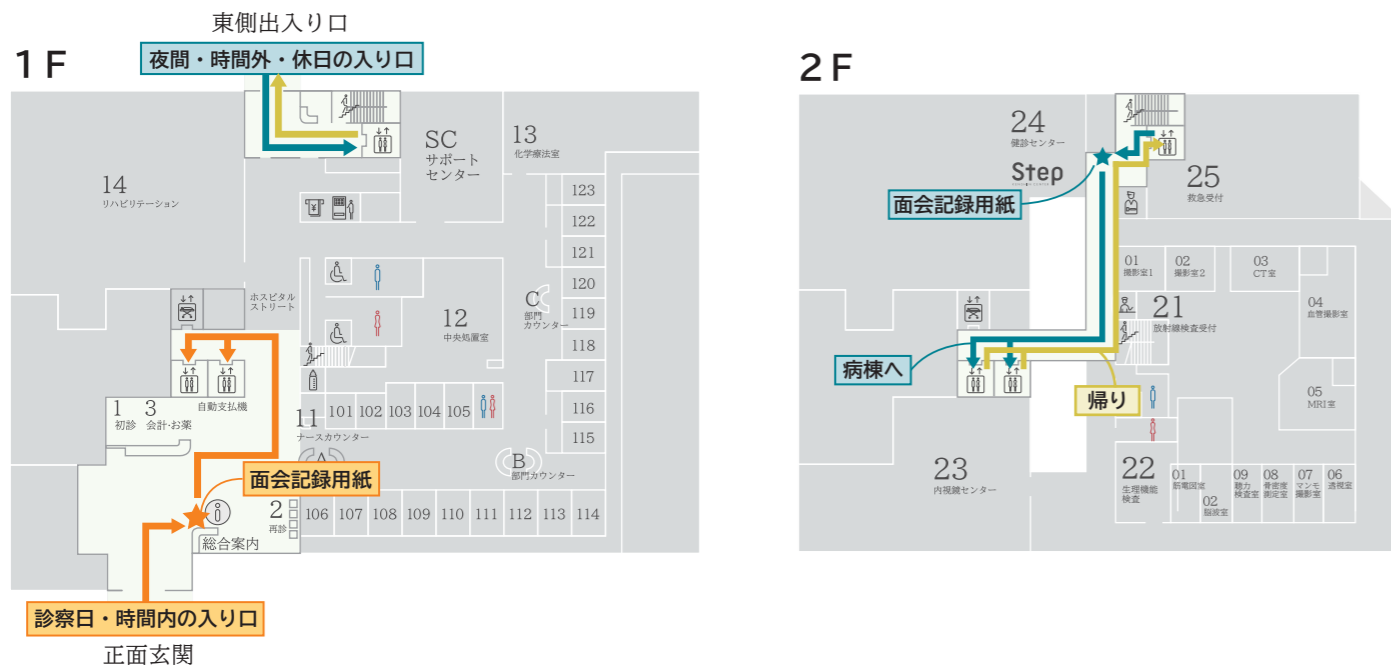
東側出入り口
夜間・時間外・休日の入り口

1F

SC
サポートセンター
13
化学療法室
14
リハビリテーション
123
122
121
120
119
118
117
116
115
ホスピタルストリート
C
部門カウンター
12
中央処置室
自動支払機
1 初診
3 会計·お薬
11
ナースカウンター
101 102 103 104 105
B
部門カウンター
面会記録用紙
2
再診
106 107 108 109 110 111 112 113 114
総合案内
診察日・時間内の入り口
正面玄関

2F

24
健診センター
Step
25
救急受付
面会記録用紙
01
撮影室1
02
撮影室2
03
CT室
04
X線撮影室
21
放射線検査受付
病棟へ
帰り
05
MRI室
23
内視鏡センター
22
生理機能検査
01
心電図室
02
脳波室
09
聴力検査室
08
骨密度測定室
07
マンモ撮影室
06
透視室